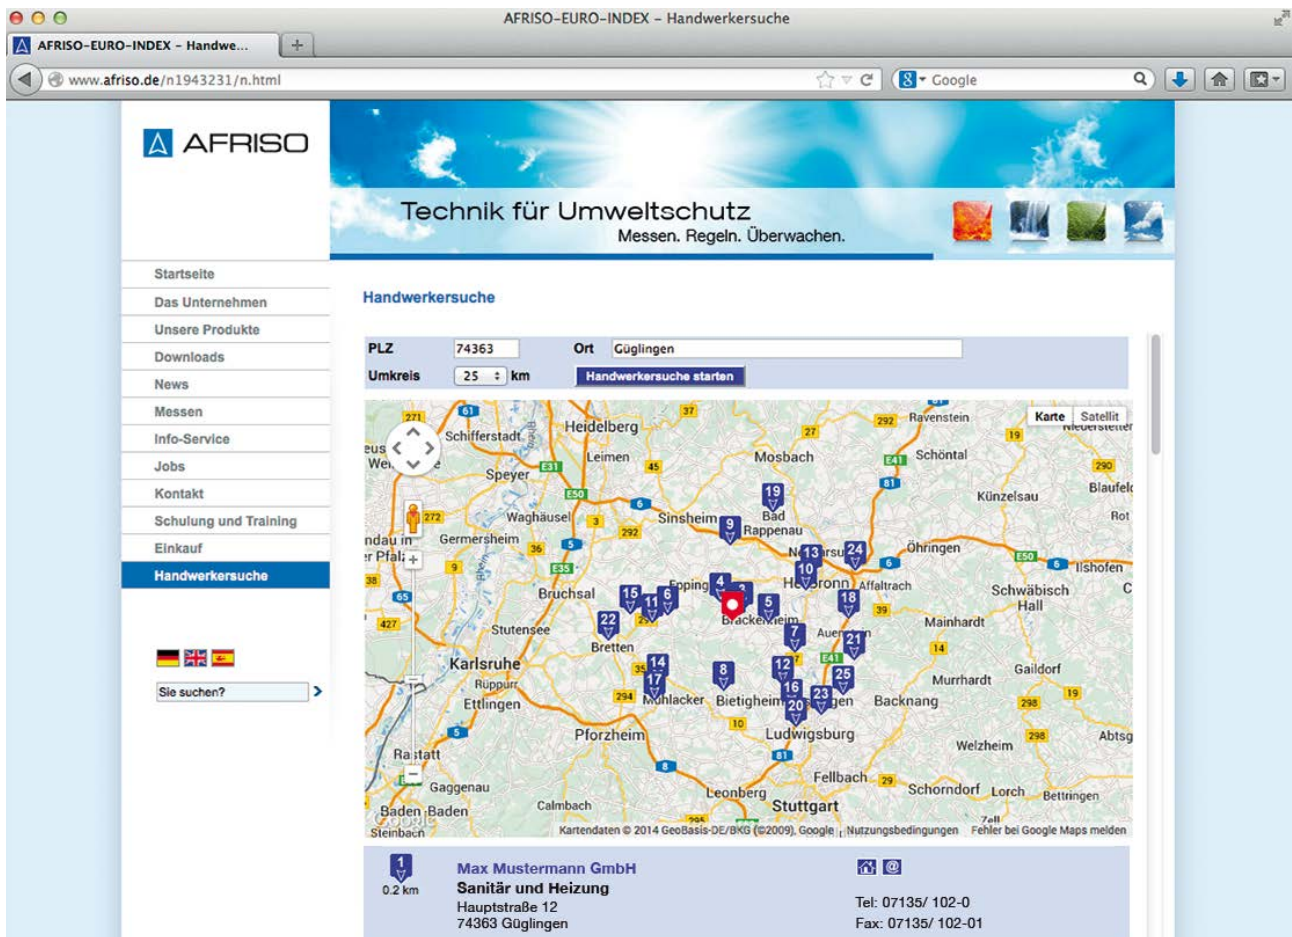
AFRISO-EURO-INDEX – Handwerkersuche

AFRISO-EURO-INDEX – Handwe...

www.afriso.de/n1943231/n.html

Google

AFRISO

Technik für Umweltschutz
Messen. Regeln. Überwachen.

Startseite
Das Unternehmen
Unsere Produkte
Downloads
News
Messen
Info-Service
Jobs
Kontakt
Schulung und Training
Einkauf
Handwerkersuche

Sie suchen?

Handwerkersuche

PLZ 74363 Ort Güglingen
Umkreis 25 km Handwerkersuche starten

Karte Satellit

Heidelberg Schifferstadt Leimen Mosbach Schöntal Ravenstein Speyer Waghäusel Sinsheim Bad Rappenau Künzelsau Blaufelden Germersheim Öhringen Ilshofen Bruchsal Eppingen Heilbronn Affaltrach Schwäbisch Hall Brackenheim Mainhardt Stutensee Bretten Karlsruhe Rüppurr Ettlingen Mühlacker Bietigheim Backnang Murrhardt Gaildorf Pforzheim Ludwigsburg Welzheim Abtsgmünd Rastatt Gaggenau Fellbach Schorndorf Lorch Leonberg Stuttgart Baden-Baden Calmbach Steinbach Bettringen

Kartendaten © 2014 GeoBasis-DE/BKG (©2009), Google Nutzungsbedingungen Fehler bei Google Maps melden

1
0.2 km
Max Mustermann GmbH
Sanitär und Heizung
Hauptstraße 12
74363 Güglingen

Tel: 07135/ 102-0
Fax: 07135/ 102-01